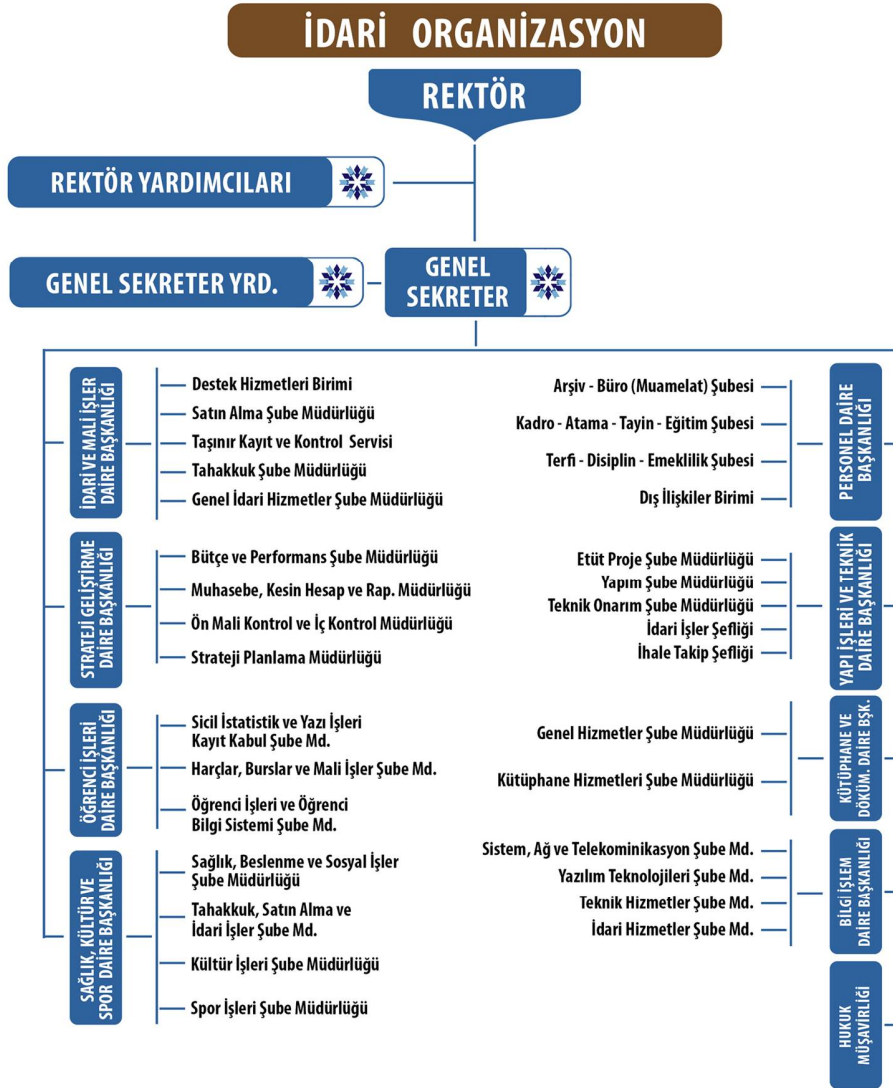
İDARİ ORGANİZASYON

REKTÖR

REKTÖR YARDIMCILARI

GENEL SEKRETER YRD.

GENEL SEKRETER

İDARİ VE MALİ İŞLER DAİRE BAŞKANLIĞI
Destek Hizmetleri Birimi
Satın Alma Şube Müdürlüğü
Taşınır Kayıt ve Kontrol Servisi
Tahakkuk Şube Müdürlüğü
Genel İdari Hizmetler Şube Müdürlüğü

STRATEJİ GELİŞTİRME DAİRE BAŞKANLIĞI
Bütçe ve Performans Şube Müdürlüğü
Muhasebe, Kesin Hesap ve Rap. Müdürlüğü
Ön Mali Kontrol ve İç Kontrol Müdürlüğü
Strateji Planlama Müdürlüğü

ÖĞRENCİ İŞLERİ DAİRE BAŞKANLIĞI
Sicil İstatistik ve Yazı İşleri Kayıt Kabul Şube Md.
Harçlar, Burslar ve Mali İşler Şube Md.
Öğrenci İşleri ve Öğrenci Bilgi Sistemi Şube Md.

SAĞLIK, KÜLTÜR VE SPOR DAİRE BAŞKANLIĞI
Sağlık, Beslenme ve Sosyal İşler Şube Müdürlüğü
Tahakkuk, Satın Alma ve İdari İşler Şube Md.
Kültür İşleri Şube Müdürlüğü
Spor İşleri Şube Müdürlüğü

PERSONEL DAİRE BAŞKANLIĞI
Arşiv - Büro (Muamelat) Şubesi
Kadro - Atama - Tayin - Eğitim Şubesi
Terfi - Disiplin - Emeklilik Şubesi
Dış İlişkiler Birimi

YAPI İŞLERİ VE TEKNİK DAİRE BAŞKANLIĞI
Etüt Proje Şube Müdürlüğü
Yapım Şube Müdürlüğü
Teknik Onarım Şube Müdürlüğü
İdari İşler Şefliği
İhale Takip Şefliği

KÜTÜPHANE VE DÖKÜM. DAİRE BŞK.
Genel Hizmetler Şube Müdürlüğü
Kütüphane Hizmetleri Şube Müdürlüğü

BİLGİ İŞLEM DAİRE BAŞKANLIĞI
Sistem, Ağ ve Telekominikasyon Şube Md.
Yazılım Teknolojileri Şube Md.
Teknik Hizmetler Şube Md.
İdari Hizmetler Şube Md.

HUKUK MÜŞAVİRLİĞİ